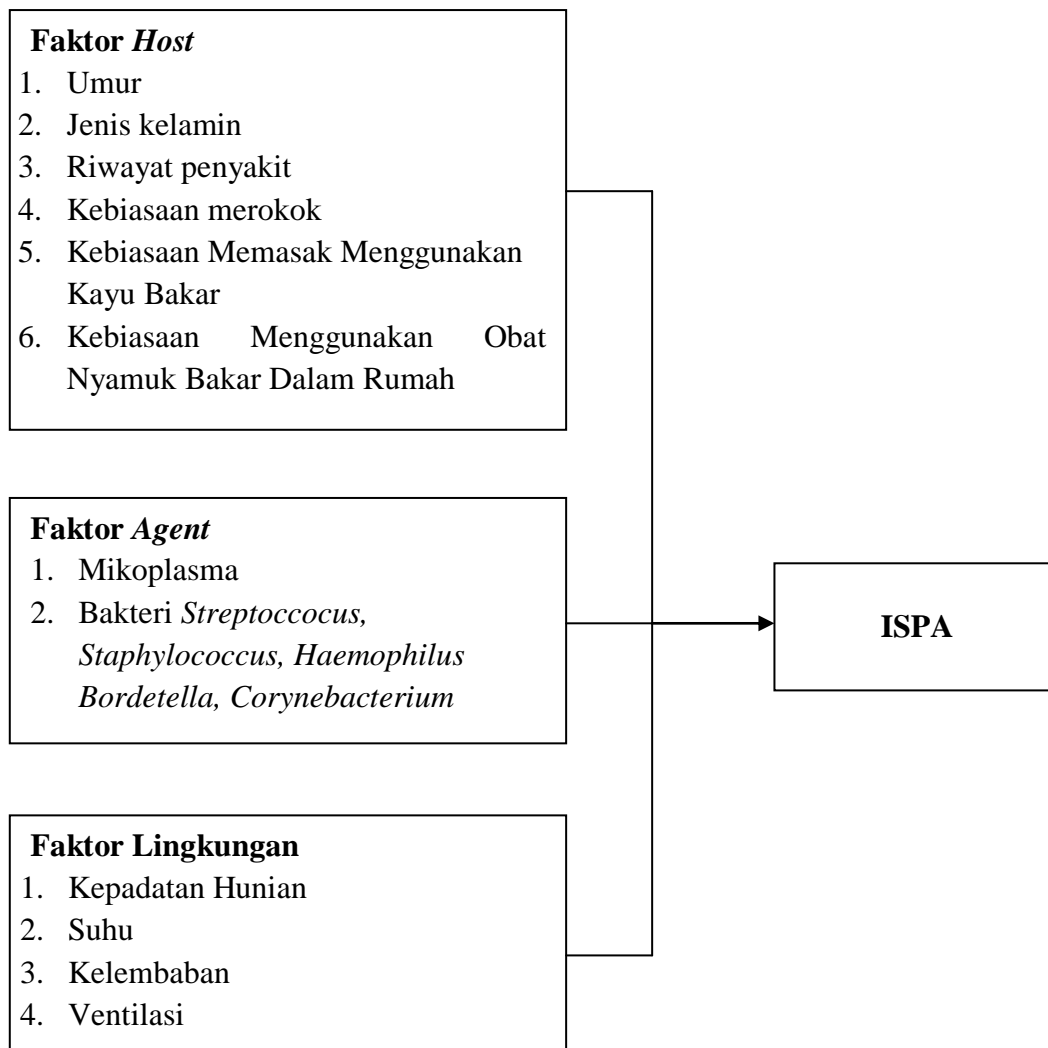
**Faktor *Host***
1. Umur
2. Jenis kelamin
3. Riwayat penyakit
4. Kebiasaan merokok
5. Kebiasaan Memasak Menggunakan Kayu Bakar
6. Kebiasaan Menggunakan Obat Nyamuk Bakar Dalam Rumah

**Faktor *Agent***
1. Mikoplasma
2. Bakteri *Streptoccocus, Staphylococcus, Haemophilus Bordetella, Corynebacterium*

**Faktor Lingkungan**
1. Kepadatan Hunian
2. Suhu
3. Kelembaban
4. Ventilasi

**ISPA**